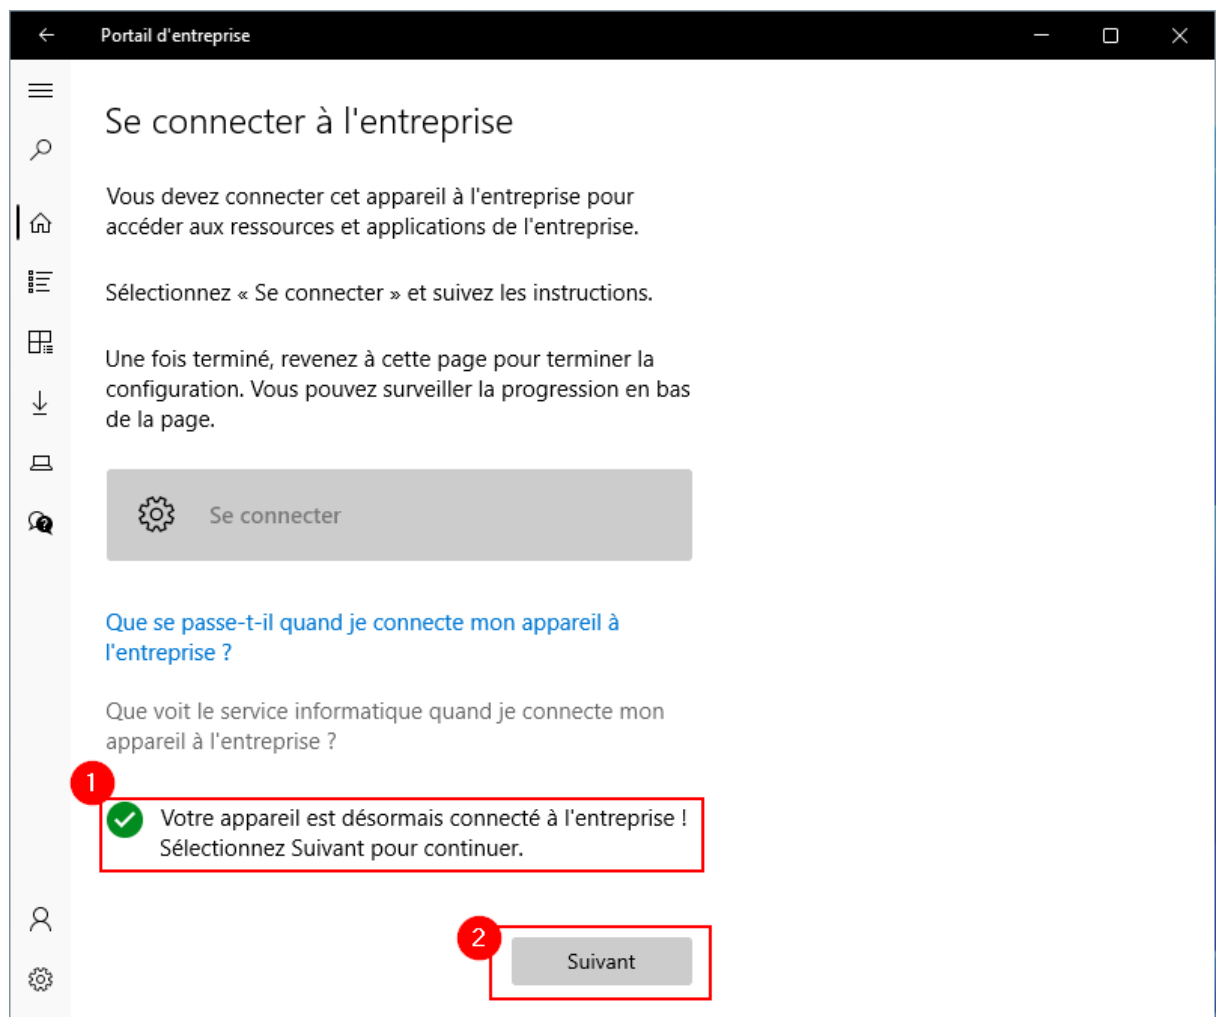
Portail d'entreprise

Se connecter à l'entreprise

Vous devez connecter cet appareil à l'entreprise pour accéder aux ressources et applications de l'entreprise.

Sélectionnez « Se connecter » et suivez les instructions.

Une fois terminé, revenez à cette page pour terminer la configuration. Vous pouvez surveiller la progression en bas de la page.

Se connecter

Que se passe-t-il quand je connecte mon appareil à l'entreprise ?

Que voit le service informatique quand je connecte mon appareil à l'entreprise ?

1

Votre appareil est désormais connecté à l'entreprise ! Sélectionnez Suivant pour continuer.

2

Suivant